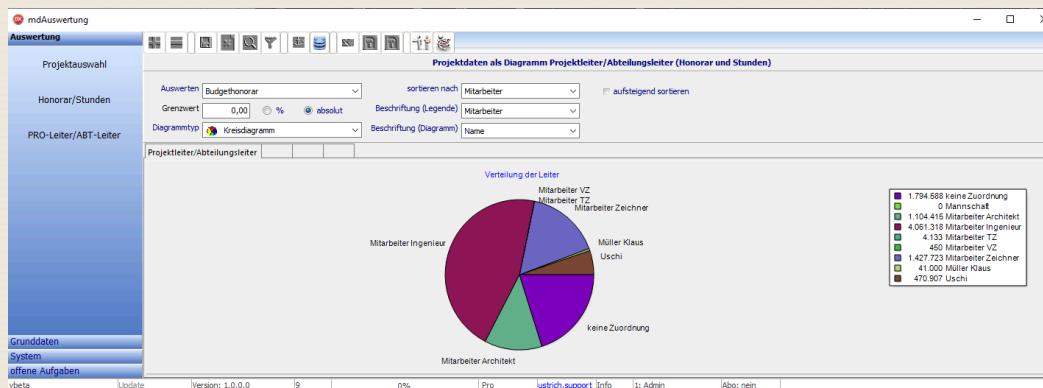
mdAuswertung

Auswertung

Projektauswahl

Honorar/Stunden

PRO-Leiter/ABT-Leiter

Projektdaten als Diagramm Projektleiter/Abteilungsleiter (Honorar und Stunden)

Auswerten Budgethonorar
Grenzwert 0,00 % absolut
Diagrammtyp Kreisdiagramm
sortieren nach Mitarbeiter
Beschriftung (Legende) Mitarbeiter
Beschriftung (Diagramm) Name
aufsteigend sortieren

Projektleiter/Abteilungsleiter

Verteilung der Leiter

Mitarbeiter VZ
Mitarbeiter TZ
Mitarbeiter Zeichner
Mitarbeiter Ingenieur
Müller Klaus
Uschi
keine Zuordnung
Mitarbeiter Architekt

1.794.588 keine Zuordnung
0 Mannschaft
1.104.415 Mitarbeiter Architekt
4.061.318 Mitarbeiter Ingenieur
4.133 Mitarbeiter TZ
450 Mitarbeiter VZ
1.427.723 Mitarbeiter Zeichner
41.000 Müller Klaus
470.907 Uschi

Grunddaten
System
offene Aufgaben

vbeta | Update | Version: 1.0.0.0 | 9 | 0% | Pro | ustrich.support | Info | 1: Admin | Abo: nein